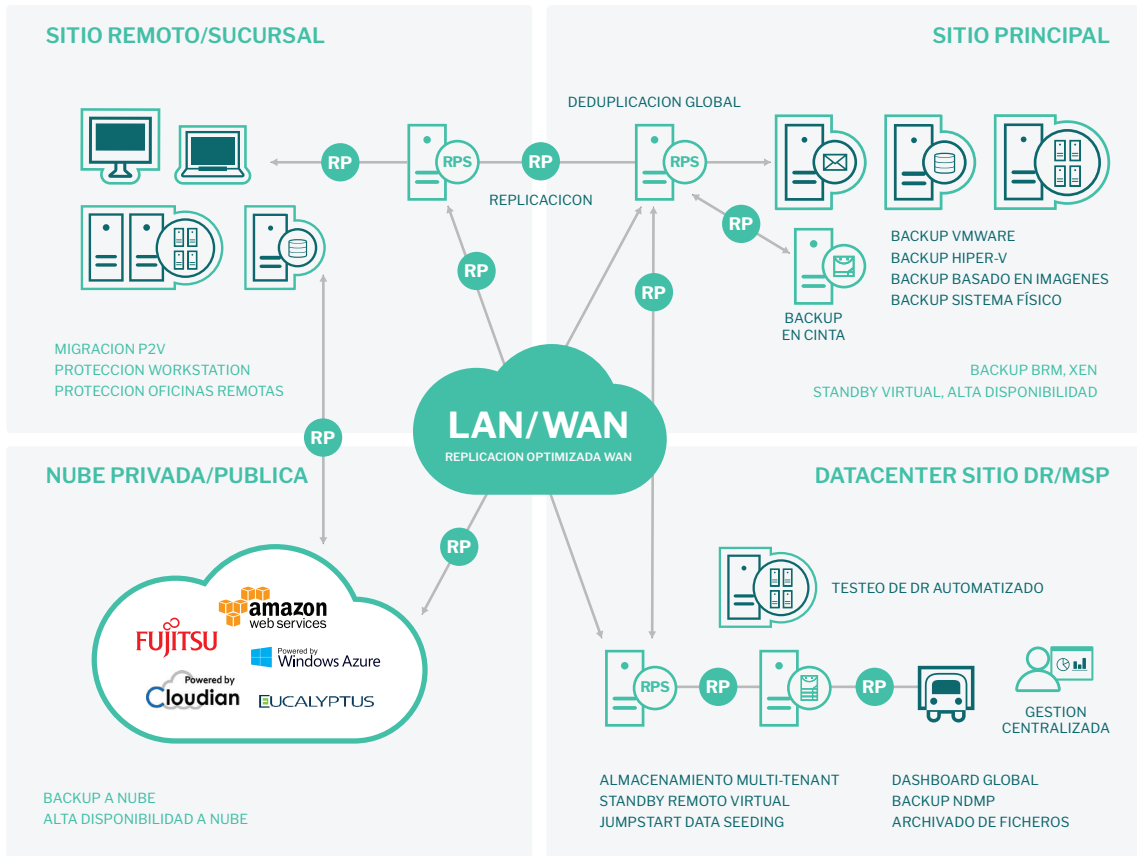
SITIO REMOTO/SUCURSAL

SITIO PRINCIPAL

DEDUPLICACION GLOBAL

RP

RPS

RP

RPS

REPLICACICON

RP

RP

RP

BACKUP VMWARE
BACKUP HIPER-V
BACKUP BASADO EN IMAGENES
BACKUP SISTEMA FÍSICO

BACKUP
EN CINTA

MIGRACION P2V
PROTECCION WORKSTATION
PROTECCION OFICINAS REMOTAS

BACKUP BRM, XEN
STANDBY VIRTUAL, ALTA DISPONIBILIDAD

RP

LAN/WAN
REPLICACION OPTIMIZADA WAN

NUBE PRIVADA/PUBLICA

DATACENTER SITIO DR/MSP

RP

amazon
web services

FUJITSU

Powered by
Windows Azure

Powered by
Cloudian

EUCALYPTUS

TESTEO DE DR AUTOMATIZADO

RPS

RP

RP

GESTION
CENTRALIZADA

BACKUP A NUBE
ALTA DISPONIBILIDAD A NUBE

ALMACENAMIENTO MULTI-TENANT
STANDBY REMOTO VIRTUAL
JUMPSTART DATA SEEDING

DASHBOARD GLOBAL
BACKUP NDMP
ARCHIVADO DE FICHEROS